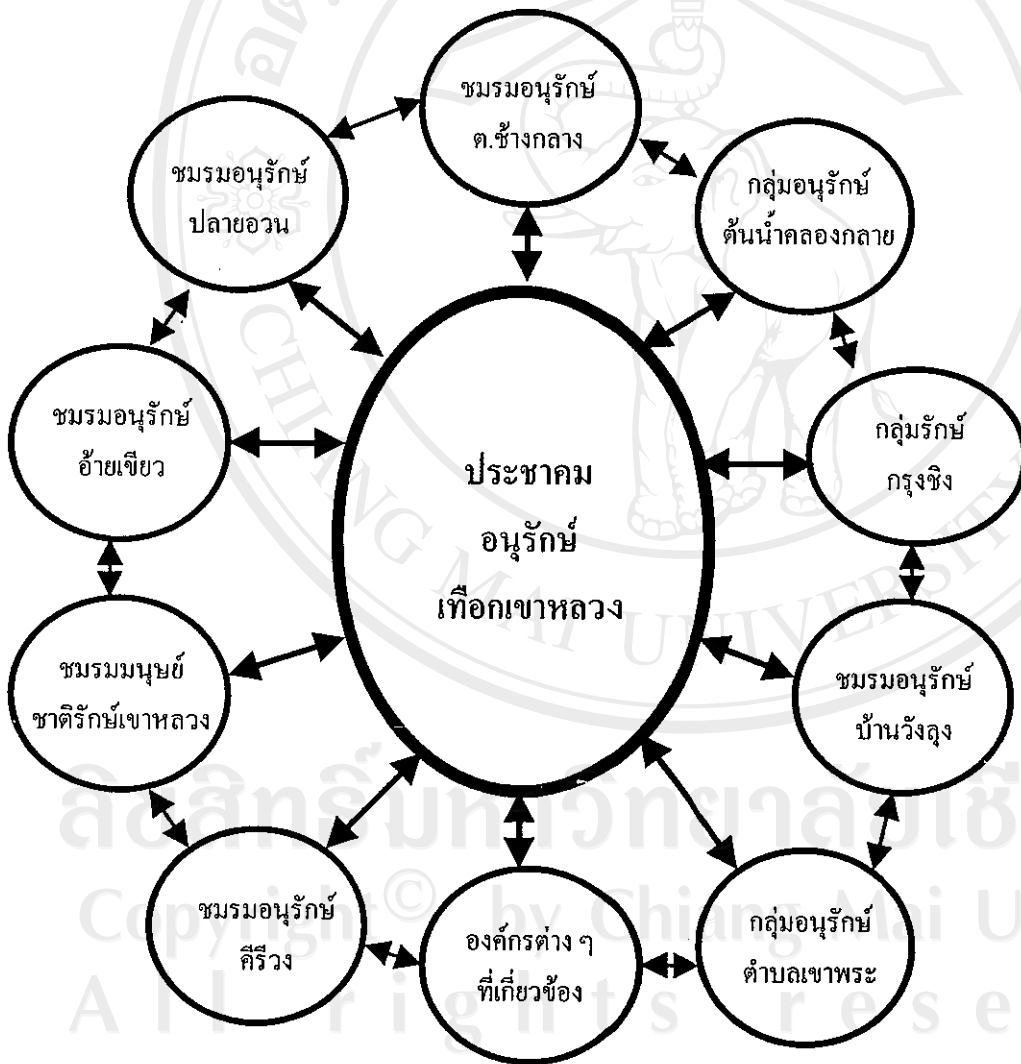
ชมรมอนุรักษ์
ต.ช้างกลาง

ชมรมอนุรักษ์
ปลายอวน

กลุ่มอนุรักษ์
ต้นน้ำคลองกลาย

ชมรมอนุรักษ์
อ้ายเขียว

ประชาคม
อนุรักษ์
เทือกเขาหลวง

กลุ่มรักษ์
กรุงชิง

ชมรมมนุษย์
ชาติรักษ์เขาหลวง

ชมรมอนุรักษ์
บ้านวังลุง

ชมรมอนุรักษ์
คีรีวง

องค์กรต่าง ๆ
ที่เกี่ยวข้อง

กลุ่มอนุรักษ์
ตำบลเขาพระ

ลิขสิทธิ์มหาวิทยาลัยเชียงใหม่
Copyright © by Chiang Mai University
All rights reserved